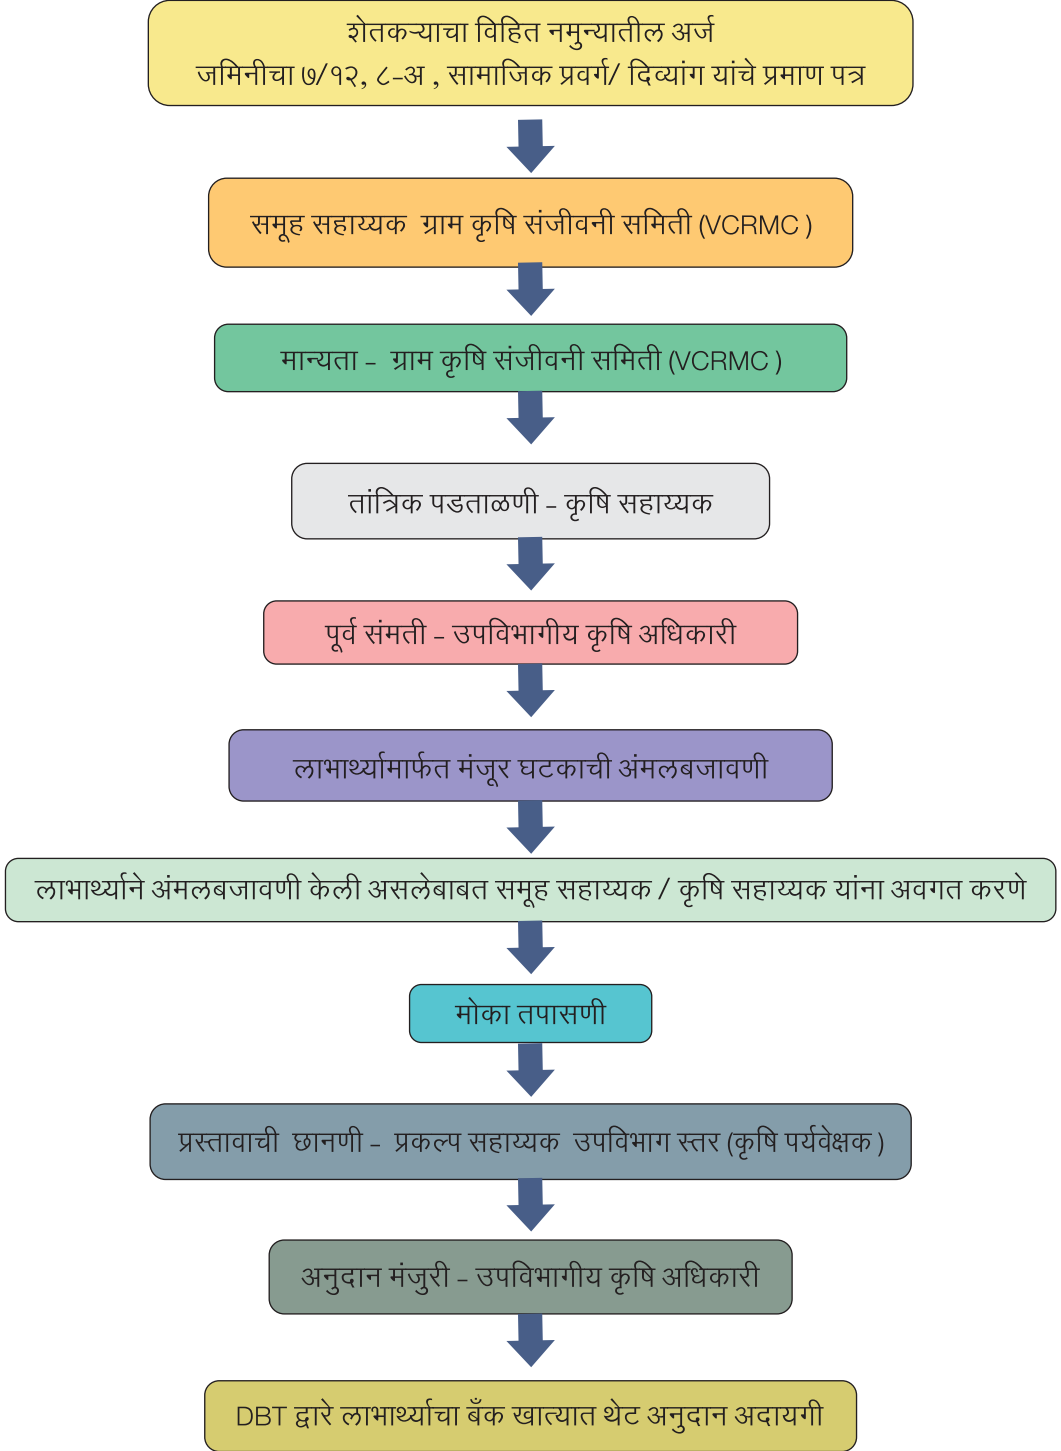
शेतकऱ्याचा विहित नमुन्यातील अर्ज
जमिनीचा ७/१२, ८-अ , सामाजिक प्रवर्ग/ दिव्यांग यांचे प्रमाण पत्र

समूह सहाय्यक ग्राम कृषि संजीवनी समिती (VCRMC )

मान्यता - ग्राम कृषि संजीवनी समिती (VCRMC )

तांत्रिक पडताळणी - कृषि सहाय्यक

पूर्व संमती - उपविभागीय कृषि अधिकारी

लाभार्थ्यामार्फत मंजूर घटकाची अंमलबजावणी

लाभार्थ्याने अंमलबजावणी केली असलेबाबत समूह सहाय्यक / कृषि सहाय्यक यांना अवगत करणे

मोका तपासणी

प्रस्तावाची छाननी - प्रकल्प सहाय्यक उपविभाग स्तर (कृषि पर्यवेक्षक )

अनुदान मंजुरी - उपविभागीय कृषि अधिकारी

DBT द्वारे लाभार्थ्याचा बँक खात्यात थेट अनुदान अदायगी